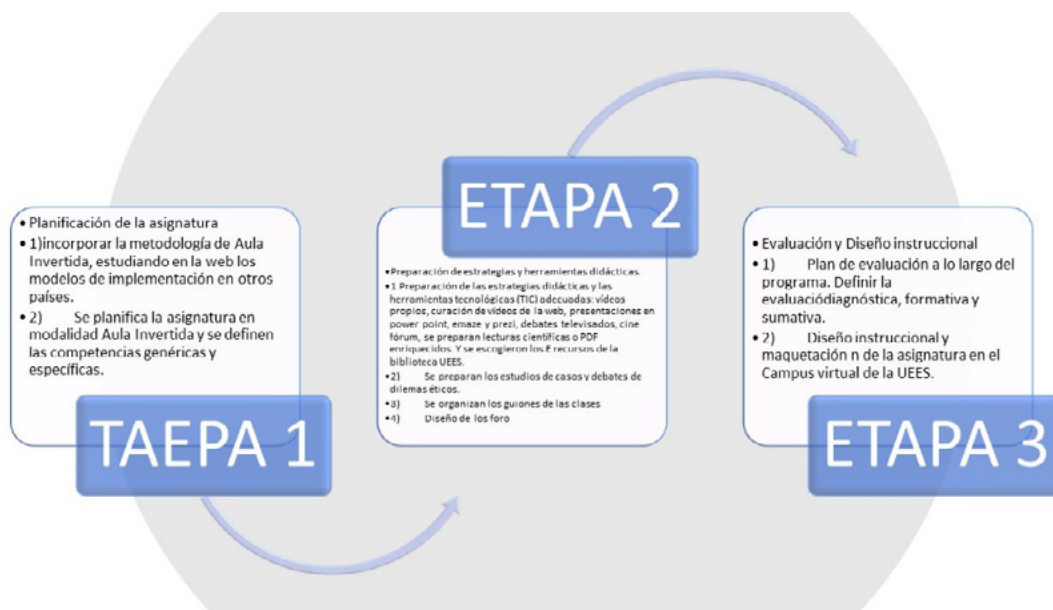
• Planificación de la asignatura
• 1)incorporar la metodología de Aula Invertida, estudiando en la web los modelos de implementación en otros países.
• 2) Se planifica la asignatura en modalidad Aula Invertida y se definen las competencias genéricas y específicas.

TAEPA 1

ETAPA 2

• Preparación de estrategias y herramientas didácticas.
• 1 Preparación de las estrategias didácticas y las herramientas tecnológicas (TIC) adecuadas: videos propios, curación de videos de la web, presentaciones en power point, emaze y prezi, debates televisados, cine fórum, se preparan lecturas científicas o PDF enriquecidos. Y se escogieron los E recursos de la biblioteca UEES.
• 2) Se preparan los estudios de casos y debates de dilemas éticos.
• 3) Se organizan los guiones de las clases
• 4) Diseño de los foro

• Evaluación y Diseño instruccional
• 1) Plan de evaluación a lo largo del programa. Definir la evaluaciódiagnóstica, formativa y sumativa.
• 2) Diseño instruccional y maquetación n de la asignatura en el Campus virtual de la UEES.

ETAPA 3